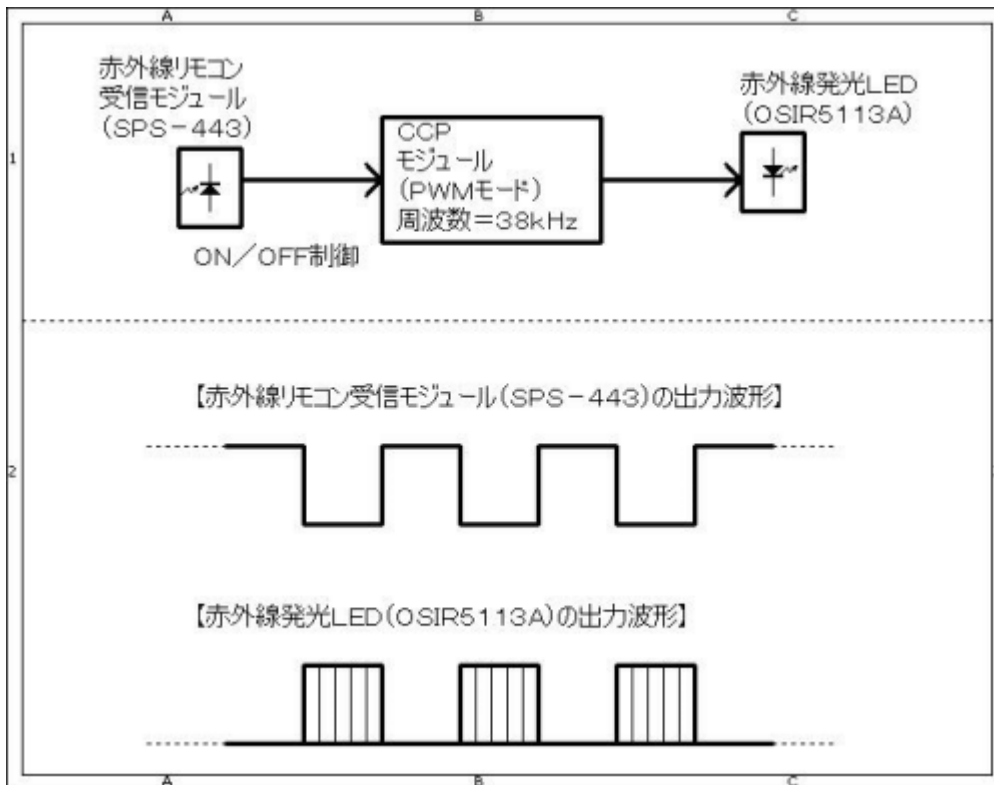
A B C

1

赤外線リモコン受信モジュール（SPS－443）

CCP
モジュール
（PWMモード）
周波数＝38kHz

赤外線発光LED（OSIR5113A）

ON／OFF制御

2

【赤外線リモコン受信モジュール（SPS－443）の出力波形】

【赤外線発光LED（OSIR5113A）の出力波形】

A B C